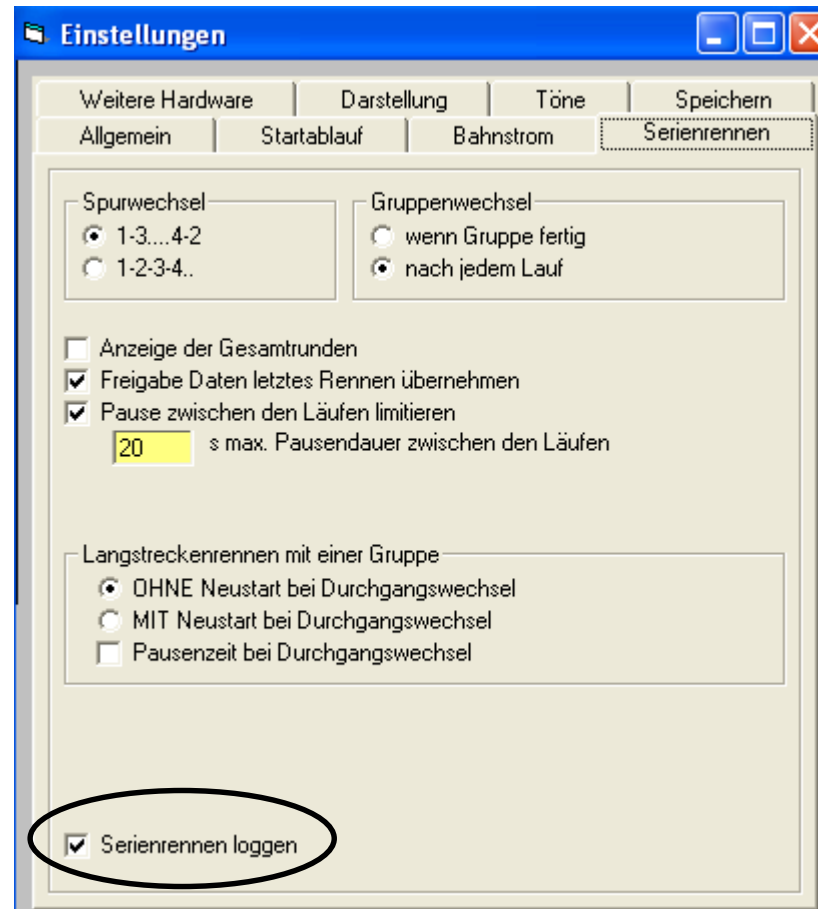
Einstellungen

Weitere Hardware | Darstellung | Töne | Speichern
Allgemein | Startablauf | Bahnstrom | Serienrennen

Spurwechsel
1-3....4-2
1-2-3-4..

Gruppenwechsel
wenn Gruppe fertig
nach jedem Lauf

Anzeige der Gesamtrunden
Freigabe Daten letztes Rennen übernehmen
Pause zwischen den Läufen limitieren
20 s max. Pausendauer zwischen den Läufen

Langstreckenrennen mit einer Gruppe
OHNE Neustart bei Durchgangswechsel
MIT Neustart bei Durchgangswechsel
Pausenzeit bei Durchgangswechsel

Serienrennen loggen